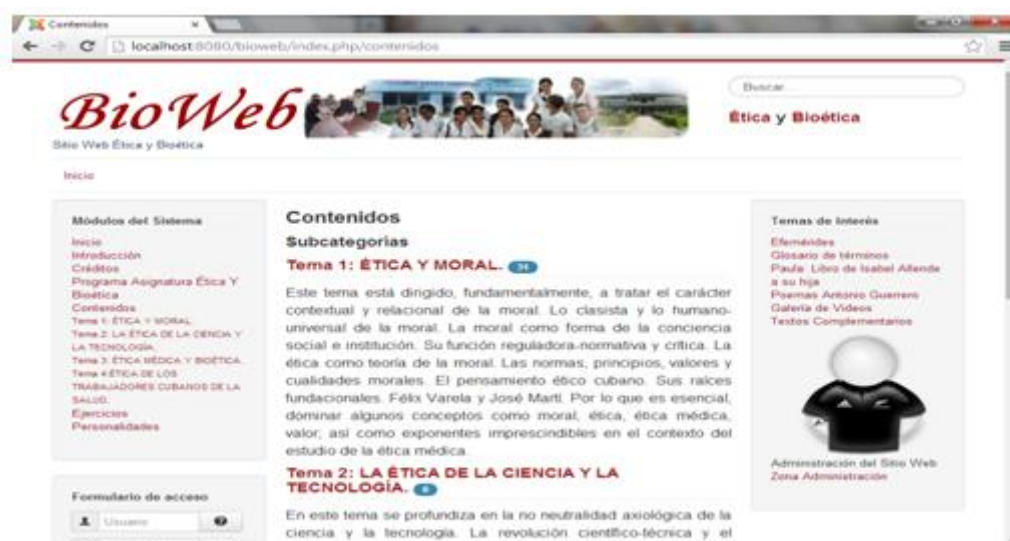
Contenidos ×

localhost:8080/bioweb/index.php/contenidos

BioWeb

Sitio Web Ética y Bioética

Buscar...

Ética y Bioética

Inicio

Módulos del Sistema

Inicio
Introducción
Créditos
Programa Asignatura Ética Y Bioética
Contenidos
Tema 1: ÉTICA Y MORAL
Tema 2: LA ÉTICA DE LA CIENCIA Y LA TECNOLOGÍA
Tema 3: ÉTICA MÉDICA Y BIOÉTICA
Tema 4 ÉTICA DE LOS TRABAJADORES CUBANOS DE LA SALUD.
Ejercicios
Personalidades

Formulario de acceso

Usuario

Contenidos

Subcategorías

Tema 1: ÉTICA Y MORAL. 34

Este tema está dirigido, fundamentalmente, a tratar el carácter contextual y relacional de la moral. Lo clasista y lo humano-universal de la moral. La moral como forma de la conciencia social e institución. Su función reguladora-normativa y crítica. La ética como teoría de la moral. Las normas, principios, valores y cualidades morales. El pensamiento ético cubano. Sus raíces fundacionales. Félix Varela y José Martí. Por lo que es esencial, dominar algunos conceptos como moral, ética, ética médica, valor; así como exponentes imprescindibles en el contexto del estudio de la ética médica.

Tema 2: LA ÉTICA DE LA CIENCIA Y LA TECNOLOGÍA. 6

En este tema se profundiza en la no neutralidad axiológica de la ciencia y la tecnología. La revolución científico-técnica y el

Temas de Interés

Efemérides
Glosario de términos
Paula. Libro de Isabel Allende a su hija
Poemas Antonio Guerrero
Galería de Videos
Textos Complementarios

Administración del Sitio Web
Zona Administración